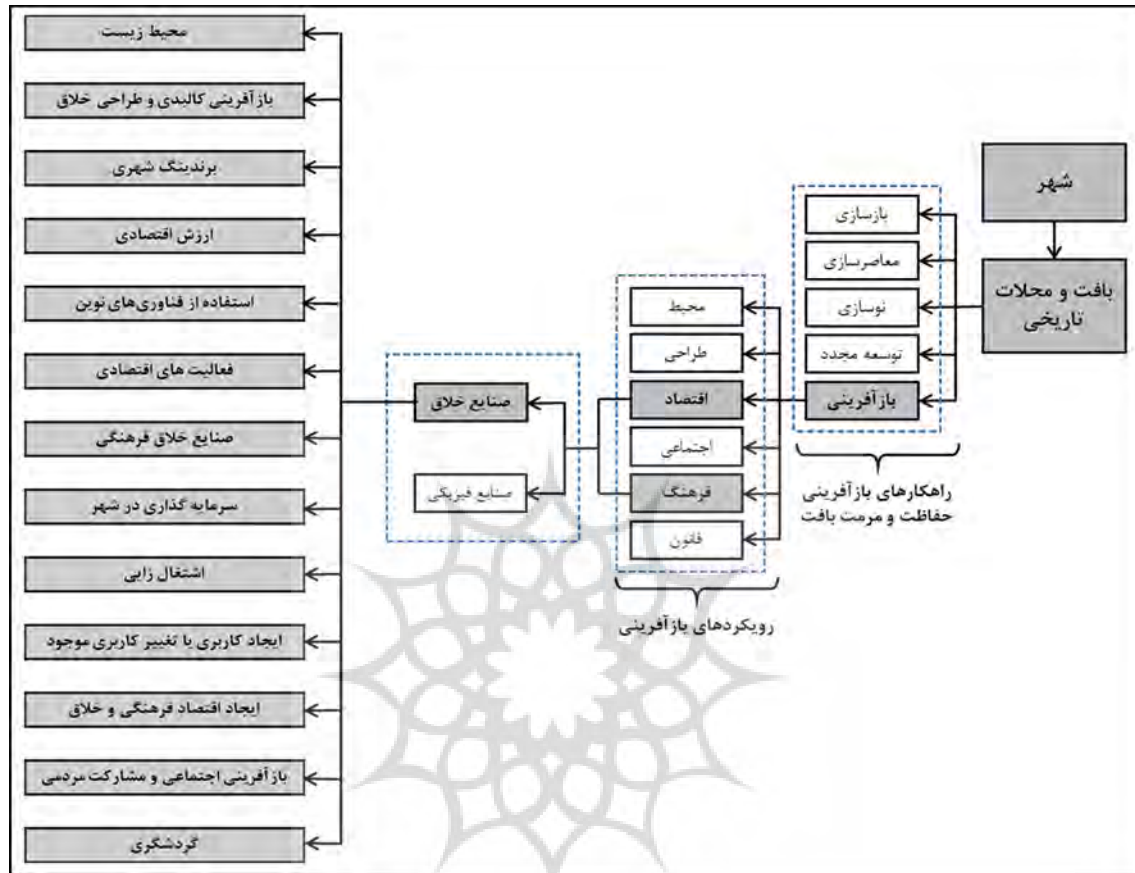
شهر

بافت و محلات تاریخی

بازسازی
معاصرسازی
نوسازی
توسعه مجدد
بازآفرینی

راهکارهای بازآفرینی حفاظت و مرمت بافت

محیط
طراحی
اقتصاد
اجتماعی
فرهنگ
قانون

رویکردهای بازآفرینی

صنایع خلاق
صنایع فیزیکی

محیط زیست
بازآفرینی کالبدی و طراحی خلاق
برندینگ شهری
ارزش اقتصادی
استفاده از فناوری‌های نوین
فعالیت های اقتصادی
صنایع خلاق فرهنگی
سرمایه گذاری در شهر
اشتغال زایی
ایجاد کاربری یا تغییر کاربری موجود
ایجاد اقتصاد فرهنگی و خلاق
بازآفرینی اجتماعی و مشارکت مردمی
گردشگری